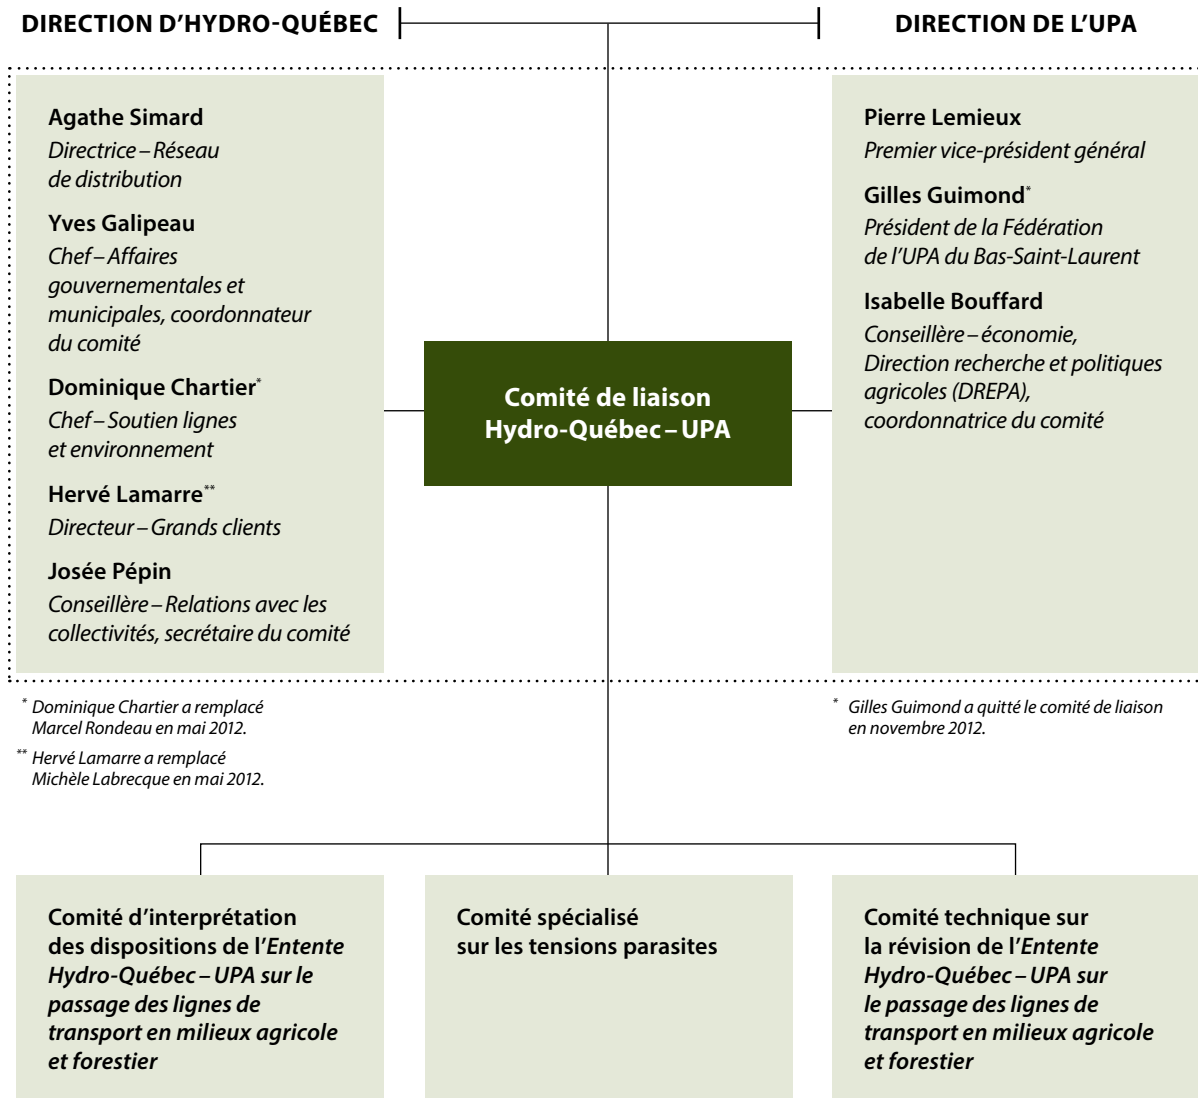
DIRECTION D'HYDRO-QUÉBEC

DIRECTION DE L'UPA

Agathe Simard
Directrice – Réseau de distribution

Yves Galipeau
Chef – Affaires gouvernementales et municipales, coordonnateur du comité

Dominique Chartier*
Chef – Soutien lignes et environnement

Hervé Lamarre**
Directeur – Grands clients

Josée Pépin
Conseillère – Relations avec les collectivités, secrétaire du comité

Comité de liaison Hydro-Québec – UPA

Pierre Lemieux
Premier vice-président général

Gilles Guimond*
Président de la Fédération de l'UPA du Bas-Saint-Laurent

Isabelle Bouffard
Conseillère – économie, Direction recherche et politiques agricoles (DREPA), coordonnatrice du comité

* Dominique Chartier a remplacé Marcel Rondeau en mai 2012.

** Hervé Lamarre a remplacé Michèle Labrecque en mai 2012.

* Gilles Guimond a quitté le comité de liaison en novembre 2012.

Comité d'interprétation des dispositions de l'*Entente Hydro-Québec – UPA sur le passage des lignes de transport en milieux agricole et forestier*

Comité spécialisé sur les tensions parasites

Comité technique sur la révision de l'*Entente Hydro-Québec – UPA sur le passage des lignes de transport en milieux agricole et forestier*